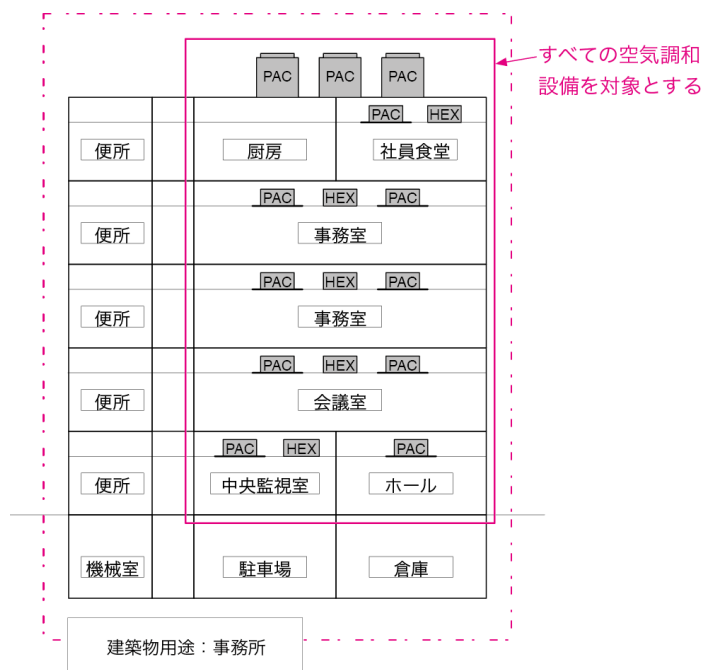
すべての空気調和設備を対象とする

PAC PAC PAC

PAC HEX

便所 厨房 社員食堂

PAC HEX PAC

便所 事務室

PAC HEX PAC

便所 事務室

PAC HEX PAC

便所 会議室

PAC HEX PAC

便所 中央監視室 ホール

機械室 駐車場 倉庫

建築物用途：事務所